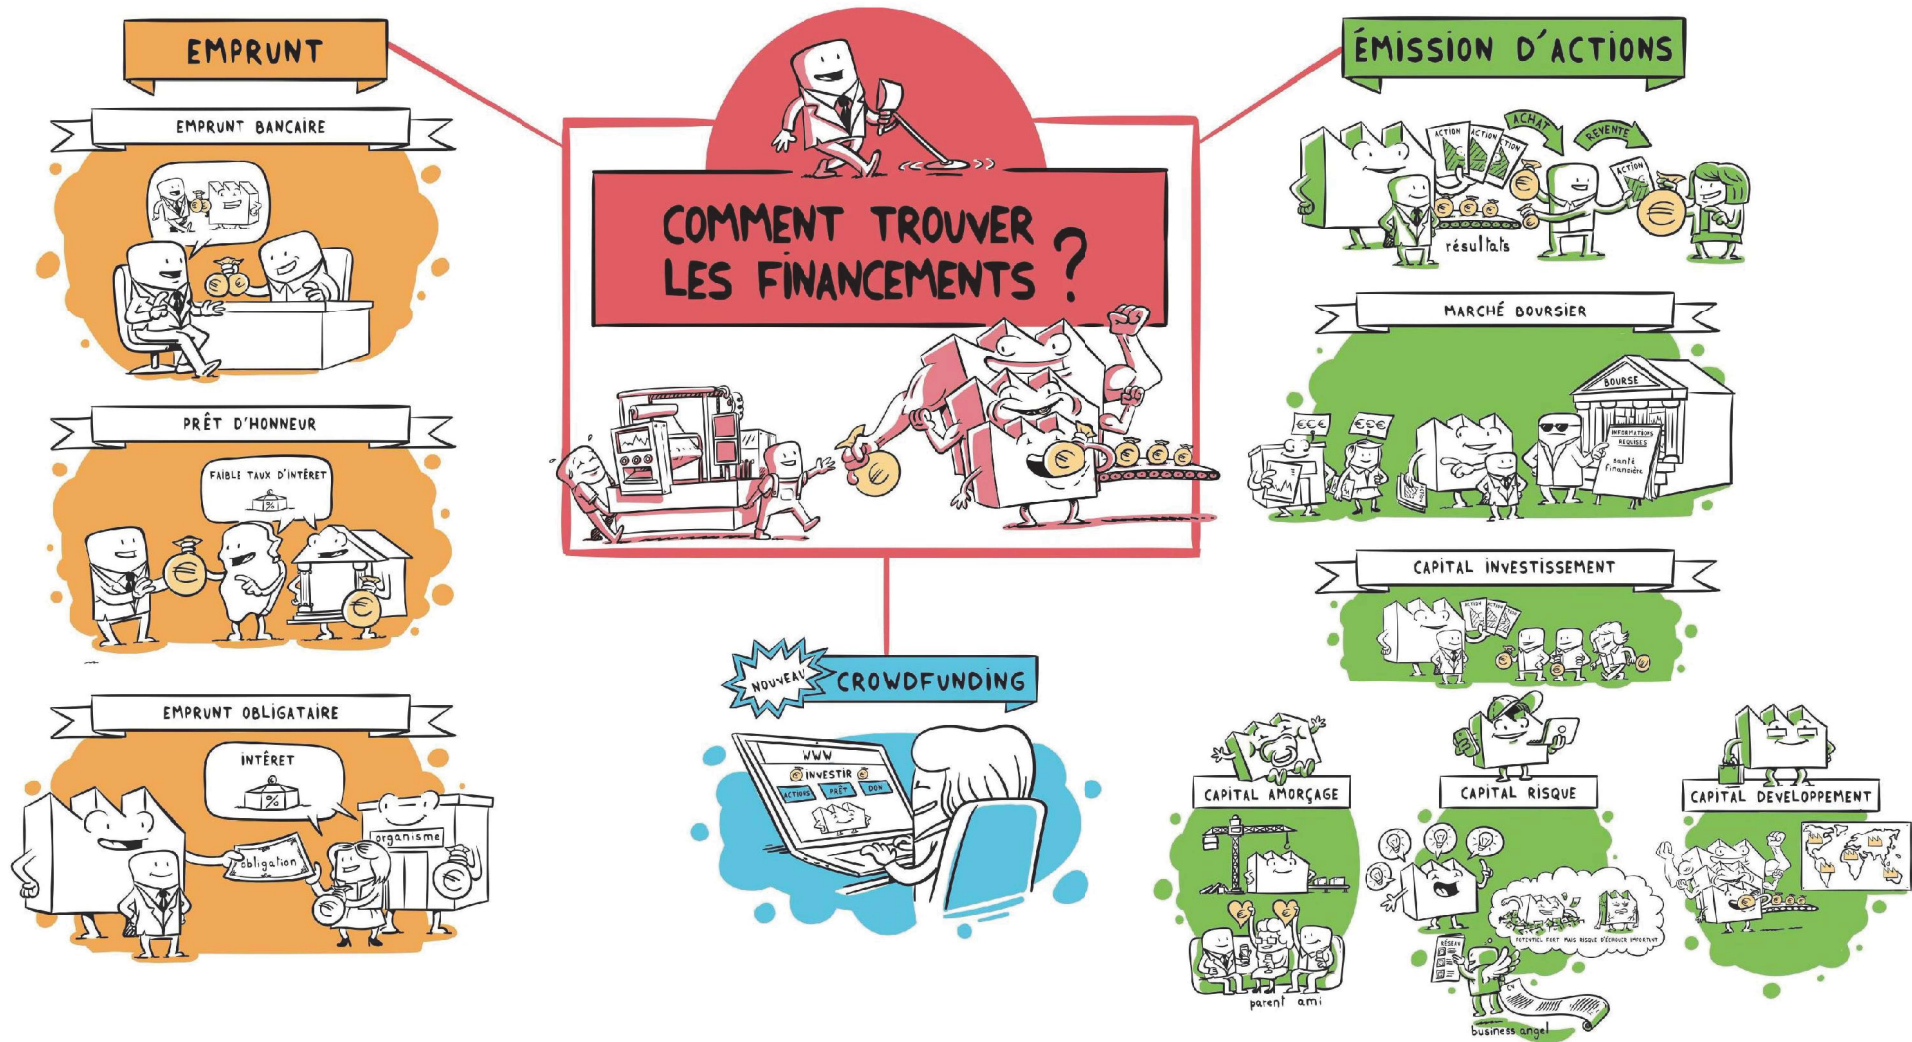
COMMENT TROUVER LES FINANCEMENTS ?

EMPRUNT

EMPRUNT BANCAIRE

PRÊT D'HONNEUR

FAIBLE TAUX D'INTÉRÊT

%

EMPRUNT OBLIGATAIRE

INTÉRÊT

%

obligation

organisme

NOUVEAU

CROWDFUNDING

WWW

INVESTIR

ACTIONS

PRÊT

DON

ÉMISSION D'ACTIONS

ACTION

ACTION

TION

ACHAT

REVENTE

ACTION

résultats

MARCHÉ BOURSIER

€€€

€€€

BOURSE

INFORMATIONS REQUISES

santé financière

CAPITAL INVESTISSEMENT

ACTION

ACTION

CAPITAL AMORÇAGE

parent ami

CAPITAL RISQUE

POTENTIEL FORT MAIS RISQUE D'ÉCHOUER IMPORTANT

RÉSEAU

business angel

CAPITAL DEVELOPPEMENT